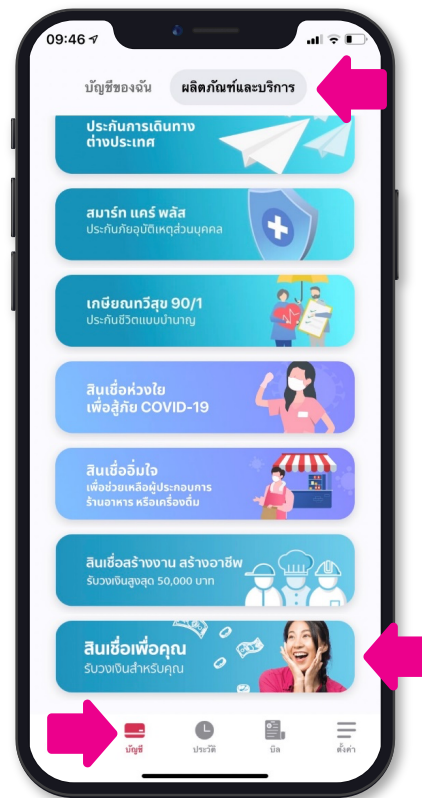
09:46

บัญชีของฉัน
ผลิตภัณฑ์และบริการ

ประกันการเดินทาง
ต่างประเทศ

สมาร์ท แคร์ พลัส
ประกันภัยอุบัติเหตุส่วนบุคคล

เกษียณทวีสุข 90/1
ประกันชีวิตแบบบำนาญ

สินเชื่อห่วงใย
เพื่อสู้ภัย COVID-19

สินเชื่ออิ่มใจ
เพื่อช่วยเหลือผู้ประกอบการ
ร้านอาหาร หรือเครื่องดื่ม

สินเชื่อสร้างงาน สร้างอาชีพ
รับวงเงินสูงสุด 50,000 บาท

สินเชื่อเพื่อคุณ
รับวงเงินสำหรับคุณ

บัญชี
ประวัติ
บิล
ตั้งค่า